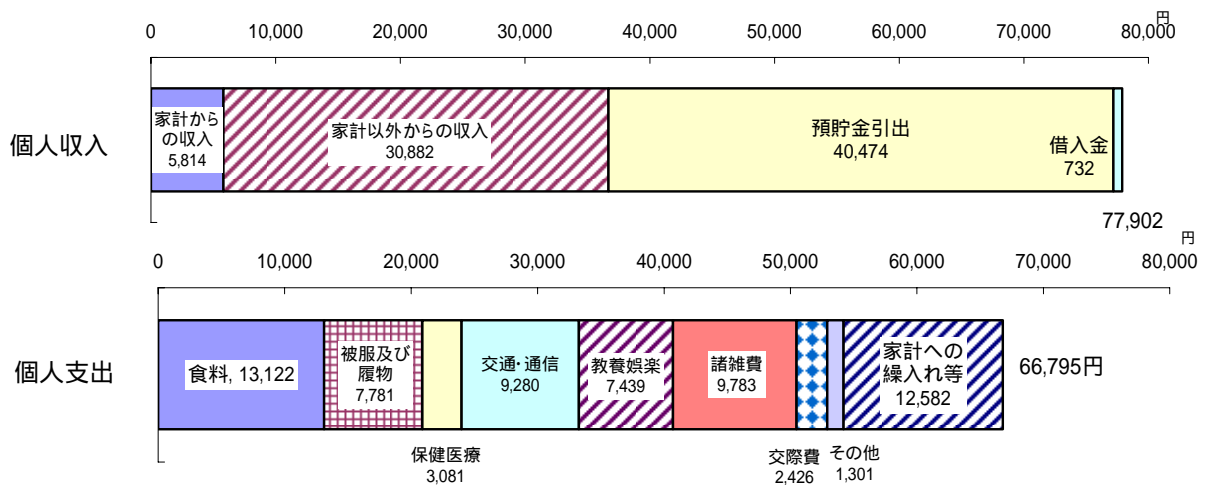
0
10,000
20,000
30,000
40,000
50,000
60,000
70,000
80,000
円

個人収入

家計からの収入
5,814

家計以外からの収入
30,882

預貯金引出
40,474

借入金
732

77,902

0
10,000
20,000
30,000
40,000
50,000
60,000
70,000
80,000
円

個人支出

食料, 13,122

被服及び履物
7,781

交通・通信
9,280

教養娯楽
7,439

諸雑費
9,783

家計への繰入れ等
12,582

66,795円

保健医療
3,081

交際費
2,426

その他
1,301